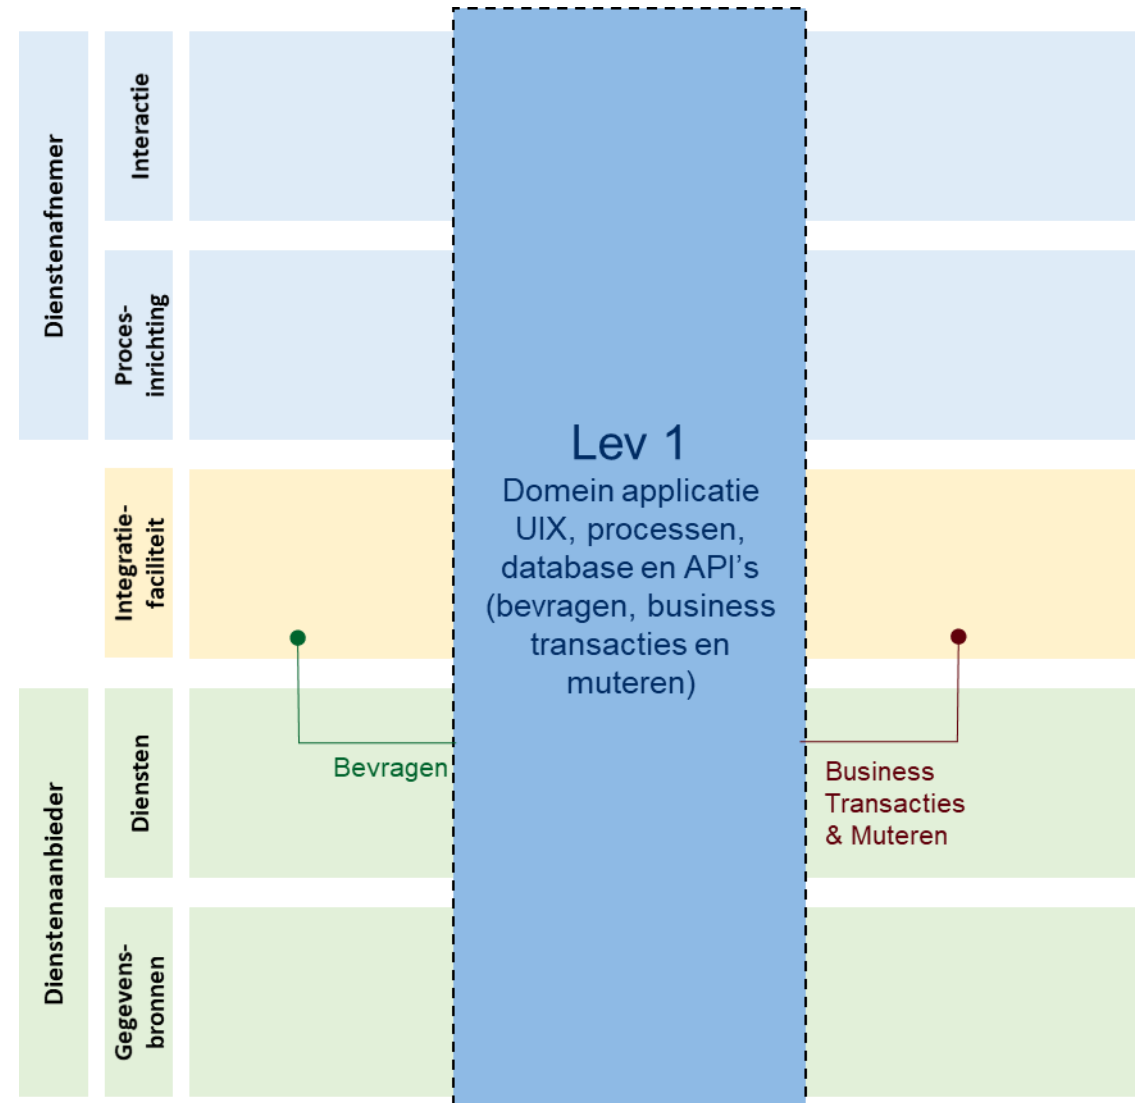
Dienstenafnemer

Interactie

Proces-inrichting

Integratie-faciliteit

Dienstenaanbieder

Diensten

Gegevens-bronnen

Lev 1
Domein applicatie UIX, processen, database en API's (bevragen, business transacties en muteren)

Bevragen

Business Transacties & Muteren